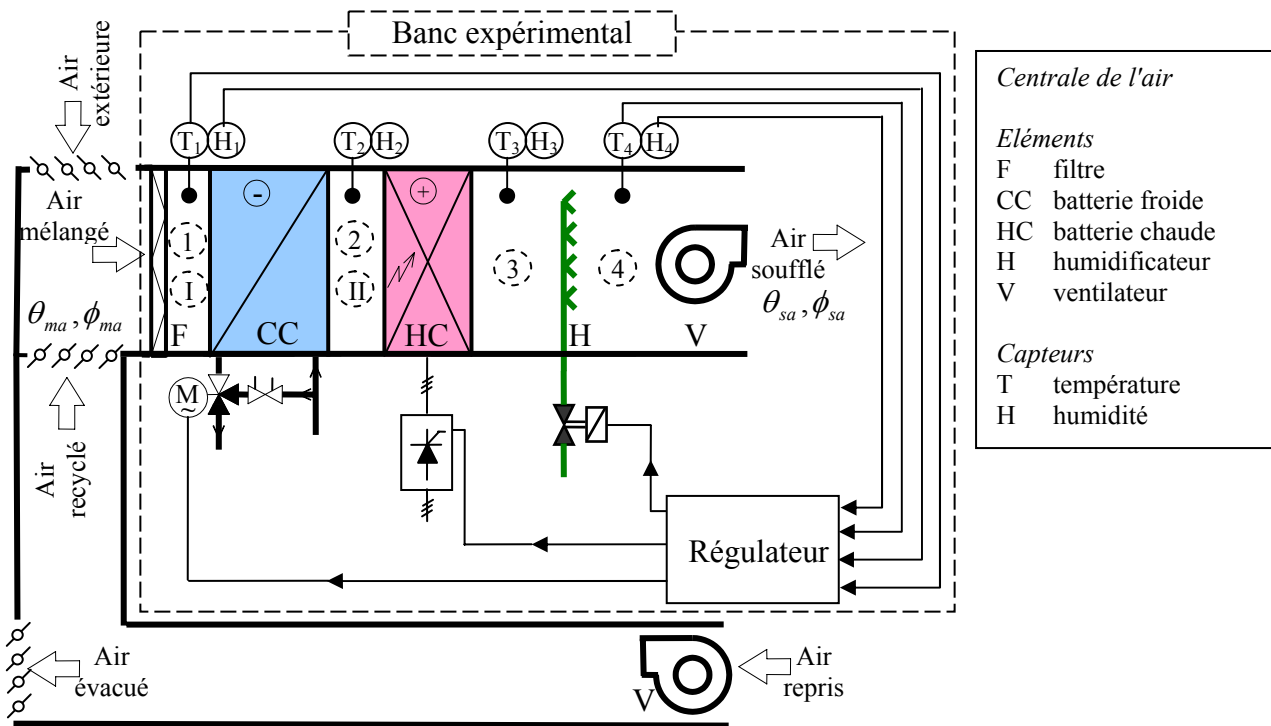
Banc expérimental

Air extérieure

$T_1$ $H_1$ $T_2$ $H_2$ $T_3$ $H_3$ $T_4$ $H_4$

Air mélangé

$\theta_{ma}, \phi_{ma}$

- +

1 I 2 II 3 4

F CC HC H V

Air soufflé

$\theta_{sa}, \phi_{sa}$

M

Air recyclé

Régulateur

Air évacué

V

Air repris

Centrale de l'air

Eléments
F filtre
CC batterie froide
HC batterie chaude
H humidificateur
V ventilateur

Capteurs
T température
H humidité